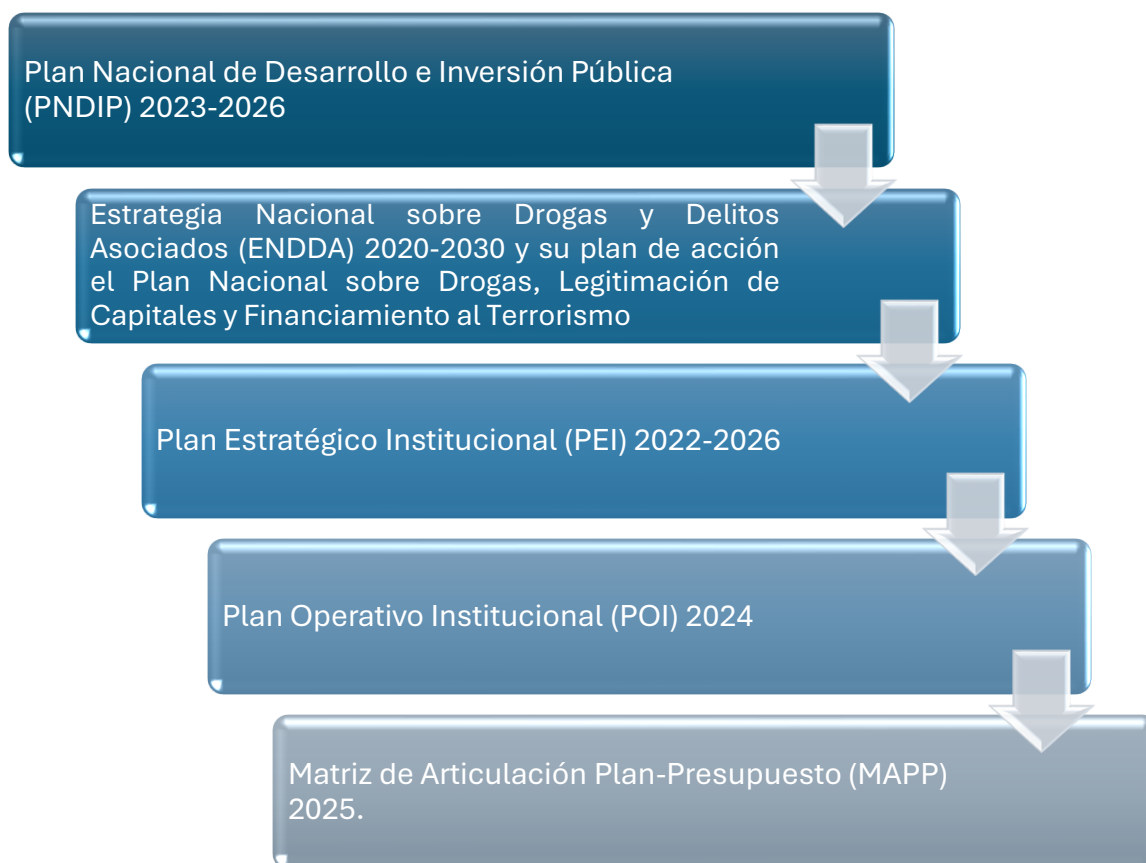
Plan Nacional de Desarrollo e Inversión Pública (PNDIP) 2023-2026

Estrategia Nacional sobre Drogas y Delitos Asociados (ENDDA) 2020-2030 y su plan de acción el Plan Nacional sobre Drogas, Legitimación de Capitales y Financiamiento al Terrorismo

Plan Estratégico Institucional (PEI) 2022-2026

Plan Operativo Institucional (POI) 2024

Matriz de Articulación Plan-Presupuesto (MAPP) 2025.